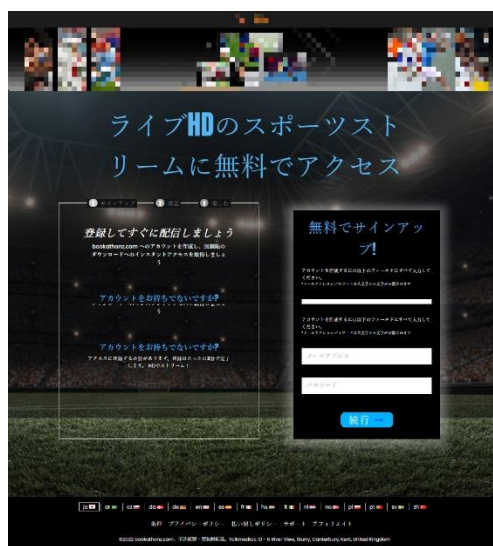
ライブHDのスポーツストリームに無料でアクセス

1 サインアップ 2 確認 3 楽しむ

登録してすぐに配信しましょう

bookathonz.com へのアカウントを作成し、無制限のダウンロードへのインスタントアクセスを獲得しましょう

アカウントをお持ちでないですか?

アカウントをお持ちでないですか?

アクセスに登録する必要があります。登録はスピード処理されます。お好きなストリーム!

無料でサインアップ!

アカウントを作成するには以下のフィールドにすべて入力してください。
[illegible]

アカウントを作成するには以下のフィールドにすべて入力してください。
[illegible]

メールアドレス

パスワード

続行 →

ja | ar | cz | da | de | en | es | fr | hu | it | nl | no | pl | pt | sv | zh

条件 プライバシー ポリシー 払い戻しポリシー サポート アフィリエイト

©2022 bookathonz.com . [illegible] Yolkmedia LTD - 8 River View, Sturry, Canterbury, Kent, United Kingdom